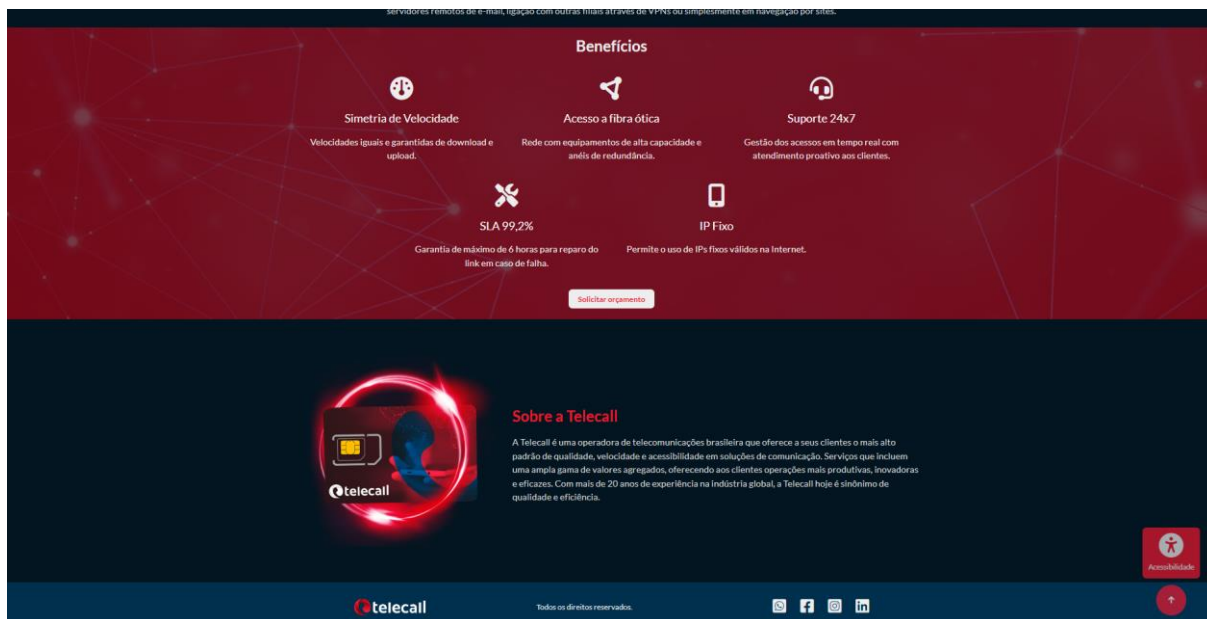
servidores remotos de e-mail, ligação com outras filiais através de VPNs ou simplesmente em navegação por sites.

Benefícios

Simetria de Velocidade
Velocidades iguais e garantidas de download e upload.

Acesso a fibra ótica
Rede com equipamentos de alta capacidade e anéis de redundância.

Suporte 24x7
Gestão dos acessos em tempo real com atendimento proativo aos clientes.

SLA 99,2%
Garantia de máximo de 6 horas para reparo do link em caso de falha.

IP Fixo
Permite o uso de IPs fixos válidos na Internet.

Solicitar orçamento

telecall

Sobre a Telecall

A Telecall é uma operadora de telecomunicações brasileira que oferece a seus clientes o mais alto padrão de qualidade, velocidade e acessibilidade em soluções de comunicação. Serviços que incluem uma ampla gama de valores agregados, oferecendo aos clientes operações mais produtivas, inovadoras e eficazes. Com mais de 20 anos de experiência na indústria global, a Telecall hoje é sinônimo de qualidade e eficiência.

Acessibilidade

telecall

Todos os direitos reservados.